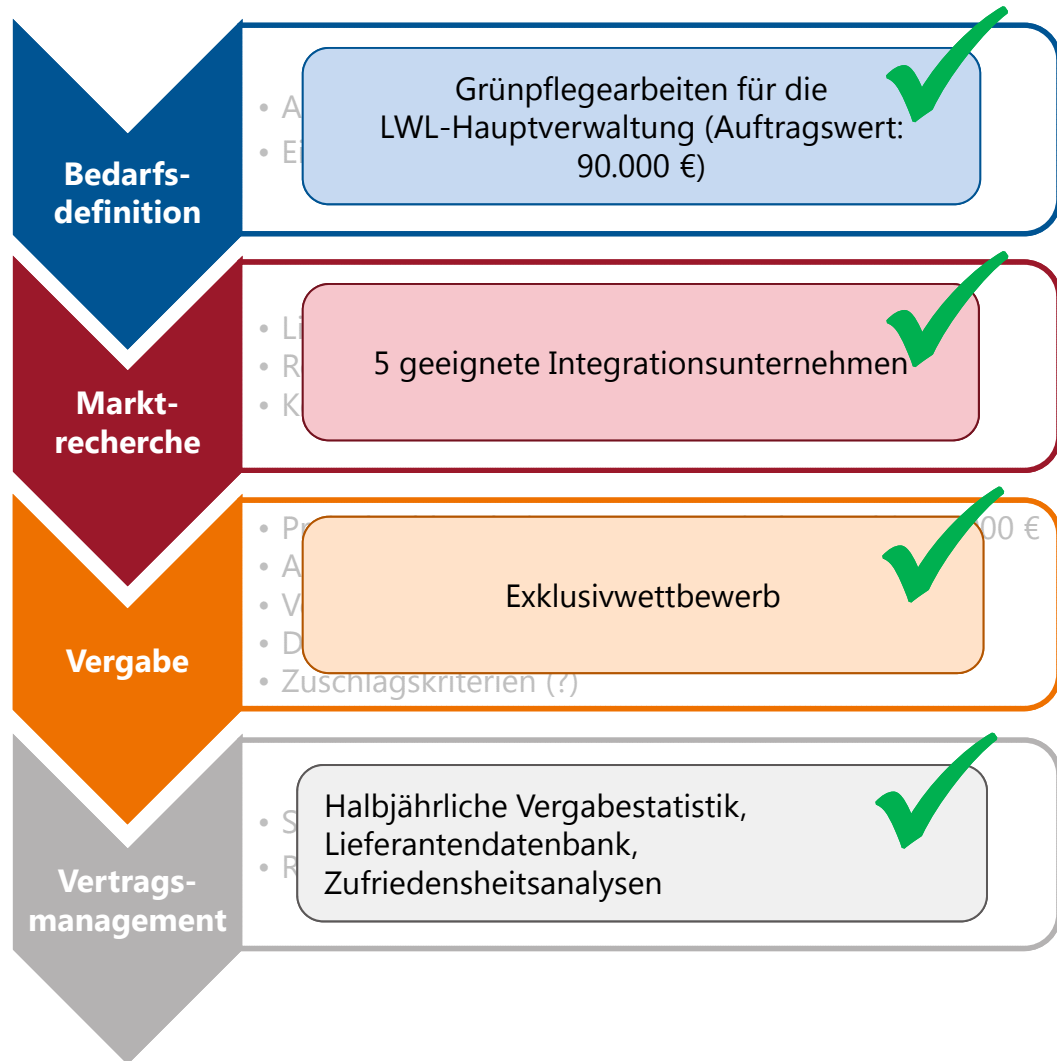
Bedarfs-
definition

• A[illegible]
• Ei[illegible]

Grünpflegearbeiten für die LWL-Hauptverwaltung (Auftragswert: 90.000 €)

Markt-
recherche

• Li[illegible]
• R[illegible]
• K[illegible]

5 geeignete Integrationsunternehmen

Vergabe

• Pr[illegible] 00 €
• A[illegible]
• V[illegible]
• D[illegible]
• Zuschlagskriterien (?)

Exklusivwettbewerb

Vertrags-
management

• S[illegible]
• R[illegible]

Halbjährliche Vergabestatistik, Lieferantendatenbank, Zufriedenheitsanalysen